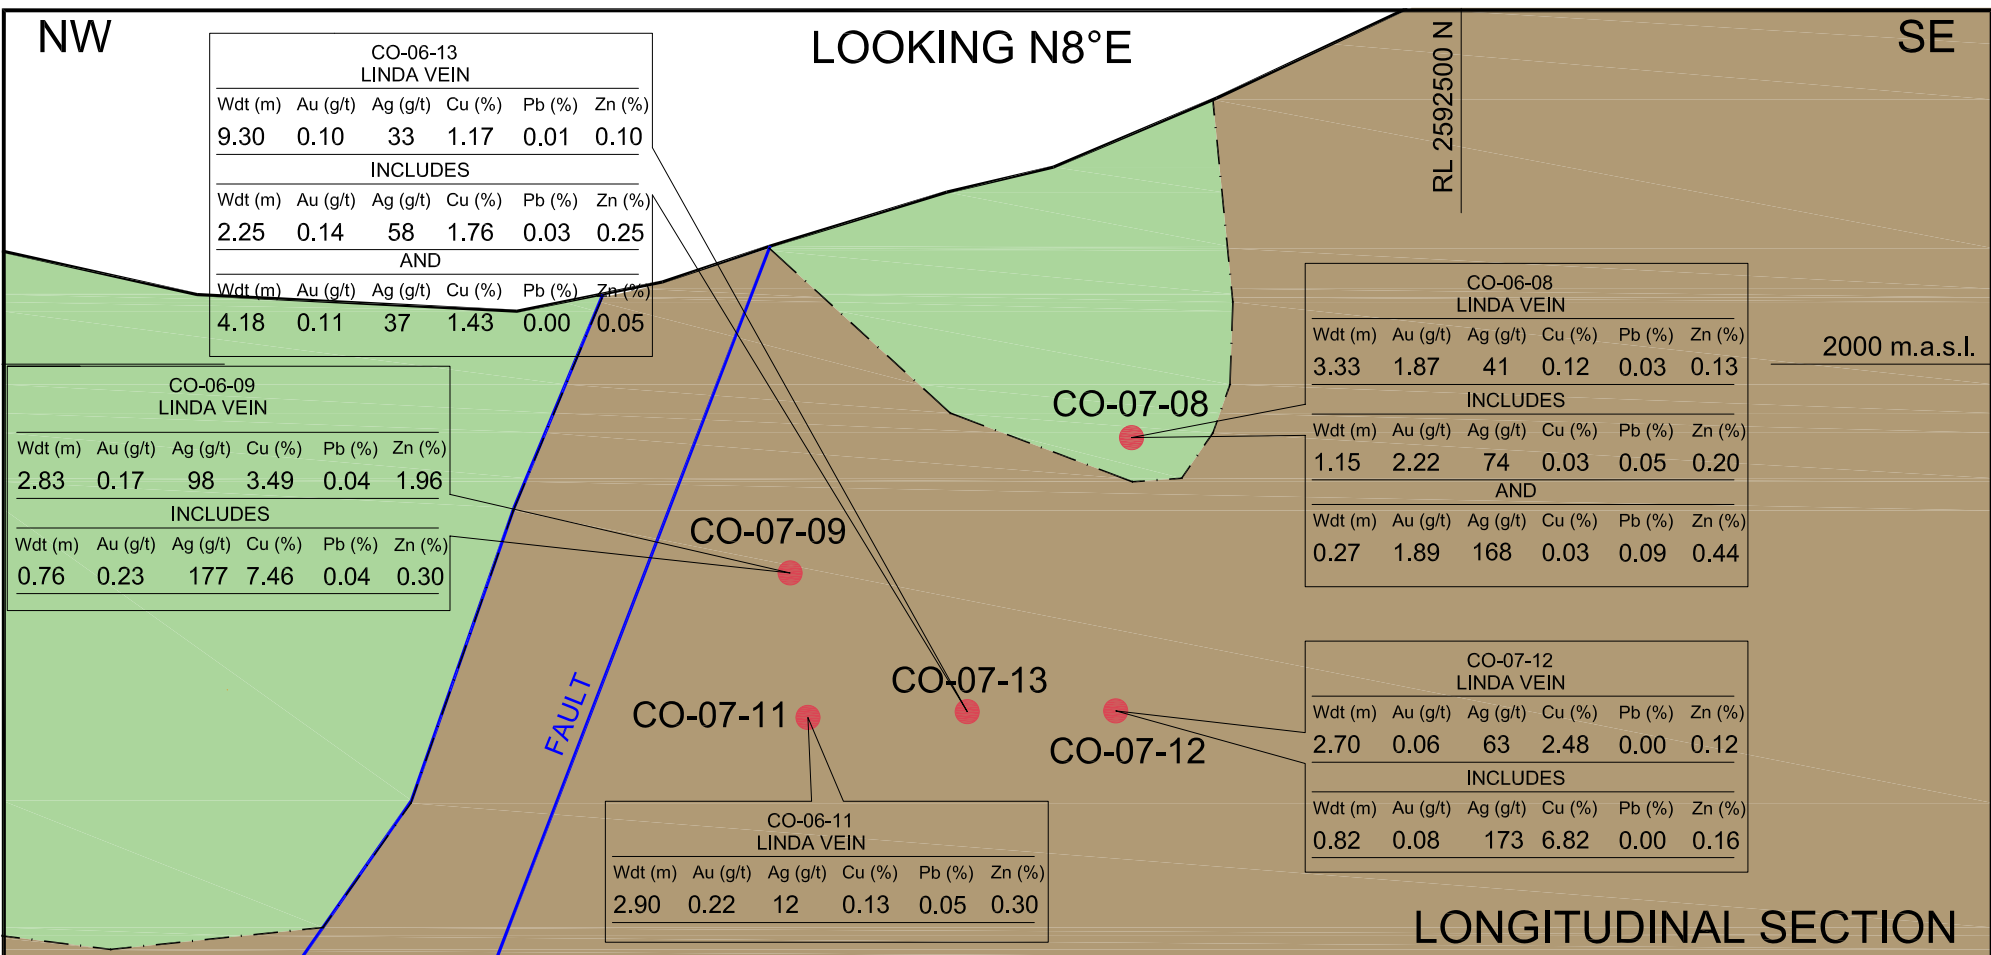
NW

LOOKING N8°E

SE

CO-06-13
LINDA VEIN

| Wdt (m) | Au (g/t) | Ag (g/t) | Cu (%) | Pb (%) | Zn (%) |
|---|---|---|---|---|---|
| 9.30 | 0.10 | 33 | 1.17 | 0.01 | 0.10 |

INCLUDES

| Wdt (m) | Au (g/t) | Ag (g/t) | Cu (%) | Pb (%) | Zn (%) |
|---|---|---|---|---|---|
| 2.25 | 0.14 | 58 | 1.76 | 0.03 | 0.25 |

AND

| Wdt (m) | Au (g/t) | Ag (g/t) | Cu (%) | Pb (%) | Zn (%) |
|---|---|---|---|---|---|
| 4.18 | 0.11 | 37 | 1.43 | 0.00 | 0.05 |

RL 2592500 N

CO-06-08
LINDA VEIN

| Wdt (m) | Au (g/t) | Ag (g/t) | Cu (%) | Pb (%) | Zn (%) |
|---|---|---|---|---|---|
| 3.33 | 1.87 | 41 | 0.12 | 0.03 | 0.13 |

INCLUDES

| Wdt (m) | Au (g/t) | Ag (g/t) | Cu (%) | Pb (%) | Zn (%) |
|---|---|---|---|---|---|
| 1.15 | 2.22 | 74 | 0.03 | 0.05 | 0.20 |

AND

| Wdt (m) | Au (g/t) | Ag (g/t) | Cu (%) | Pb (%) | Zn (%) |
|---|---|---|---|---|---|
| 0.27 | 1.89 | 168 | 0.03 | 0.09 | 0.44 |

2000 m.a.s.l.

CO-06-09
LINDA VEIN

| Wdt (m) | Au (g/t) | Ag (g/t) | Cu (%) | Pb (%) | Zn (%) |
|---|---|---|---|---|---|
| 2.83 | 0.17 | 98 | 3.49 | 0.04 | 1.96 |

INCLUDES

| Wdt (m) | Au (g/t) | Ag (g/t) | Cu (%) | Pb (%) | Zn (%) |
|---|---|---|---|---|---|
| 0.76 | 0.23 | 177 | 7.46 | 0.04 | 0.30 |

CO-07-08

CO-07-09

CO-07-13

CO-07-11

CO-07-12

FAULT

CO-07-12
LINDA VEIN

| Wdt (m) | Au (g/t) | Ag (g/t) | Cu (%) | Pb (%) | Zn (%) |
|---|---|---|---|---|---|
| 2.70 | 0.06 | 63 | 2.48 | 0.00 | 0.12 |

INCLUDES

| Wdt (m) | Au (g/t) | Ag (g/t) | Cu (%) | Pb (%) | Zn (%) |
|---|---|---|---|---|---|
| 0.82 | 0.08 | 173 | 6.82 | 0.00 | 0.16 |

CO-06-11
LINDA VEIN

| Wdt (m) | Au (g/t) | Ag (g/t) | Cu (%) | Pb (%) | Zn (%) |
|---|---|---|---|---|---|
| 2.90 | 0.22 | 12 | 0.13 | 0.05 | 0.30 |

LONGITUDINAL SECTION